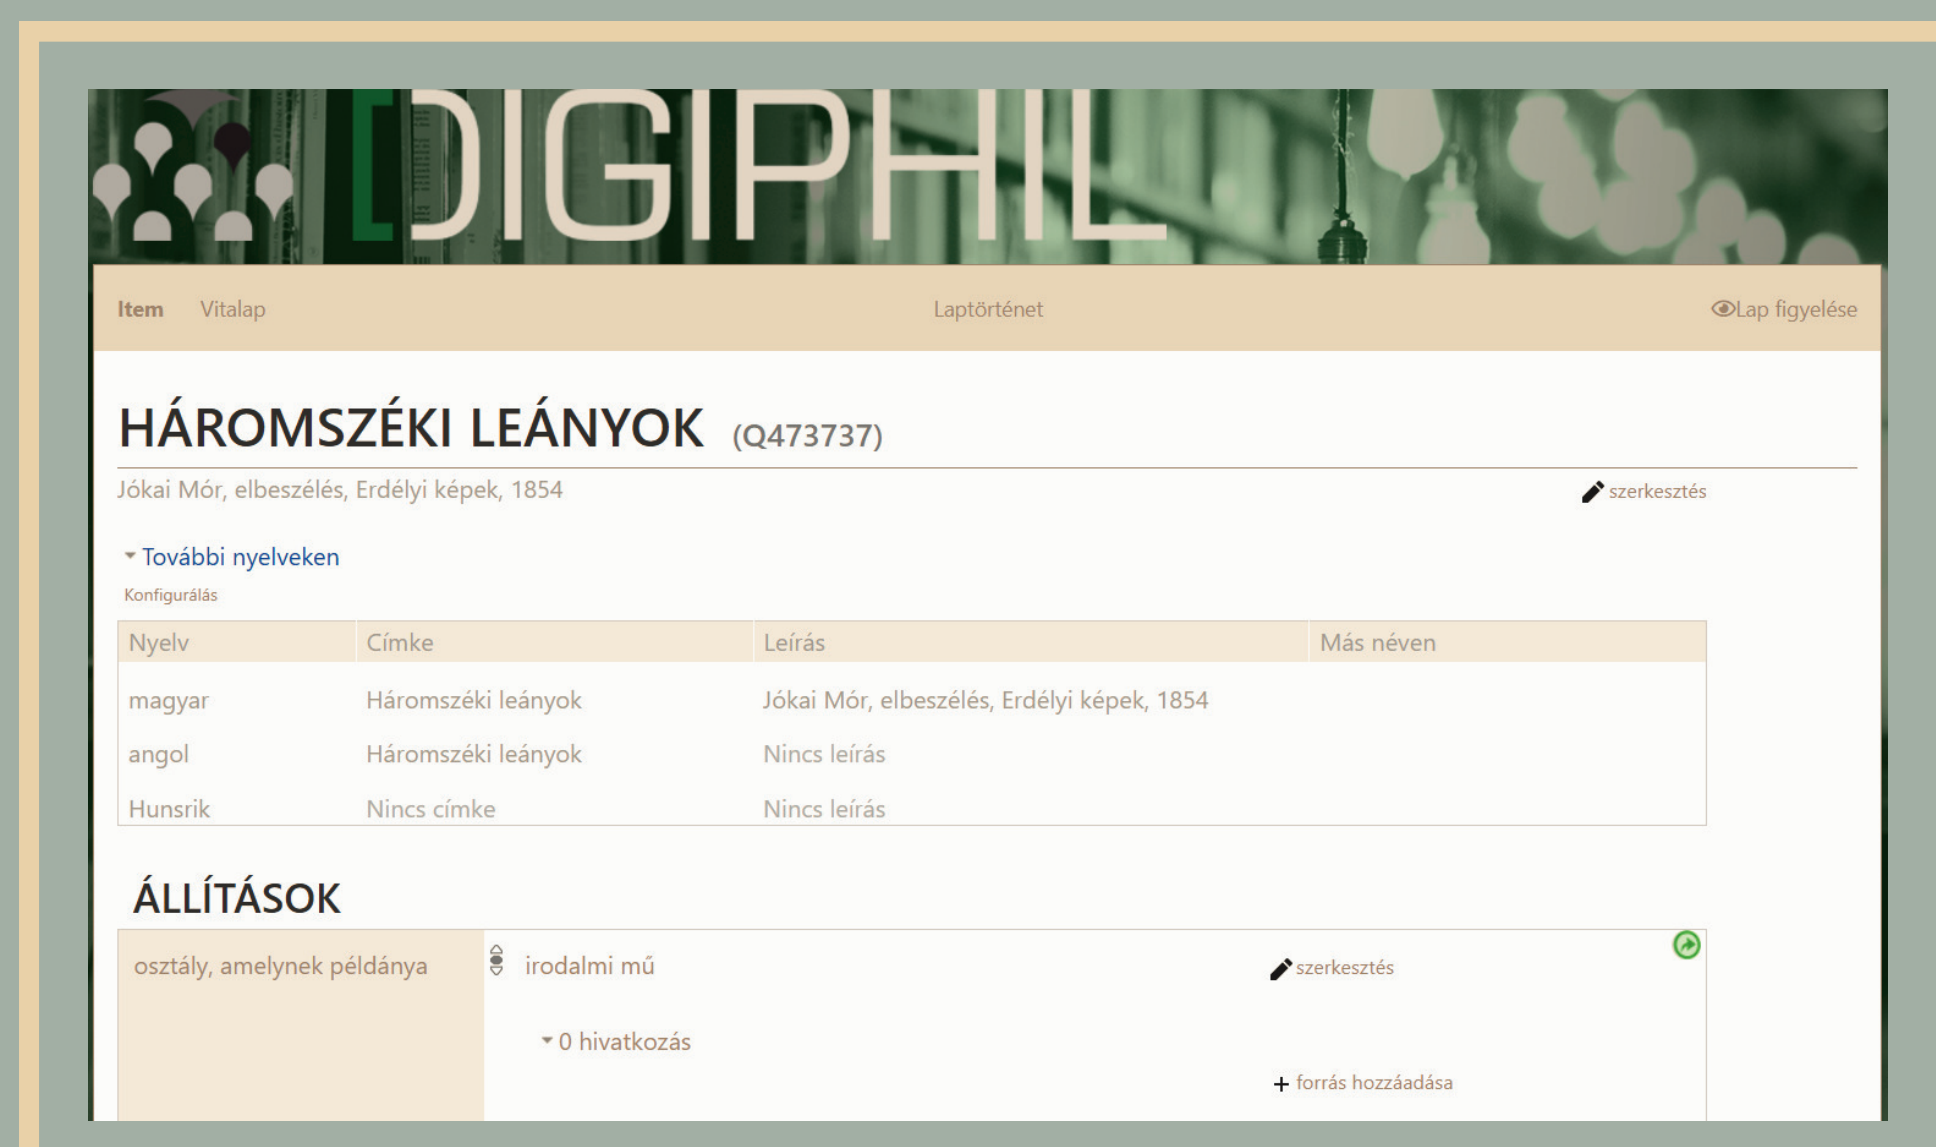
DIGIPHIL

Item Vitalap Laptörténet Lap figyelése

HÁROMSZÉKI LEÁNYOK (Q473737)

Jókai Mór, elbeszélés, Erdélyi képek, 1854

szerkesztés

További nyelveken

Konfigurálás

| Nyelv | Címke | Leírás | Más néven |
|---|---|---|---|
| magyar | Háromszéki leányok | Jókai Mór, elbeszélés, Erdélyi képek, 1854 | |
| angol | Háromszéki leányok | Nincs leírás | |
| Hunsrik | Nincs címke | Nincs leírás | |

ÁLLÍTÁSOK

osztály, amelynek példánya

irodalmi mű

szerkesztés

0 hivatkozás

+ forrás hozzáadása